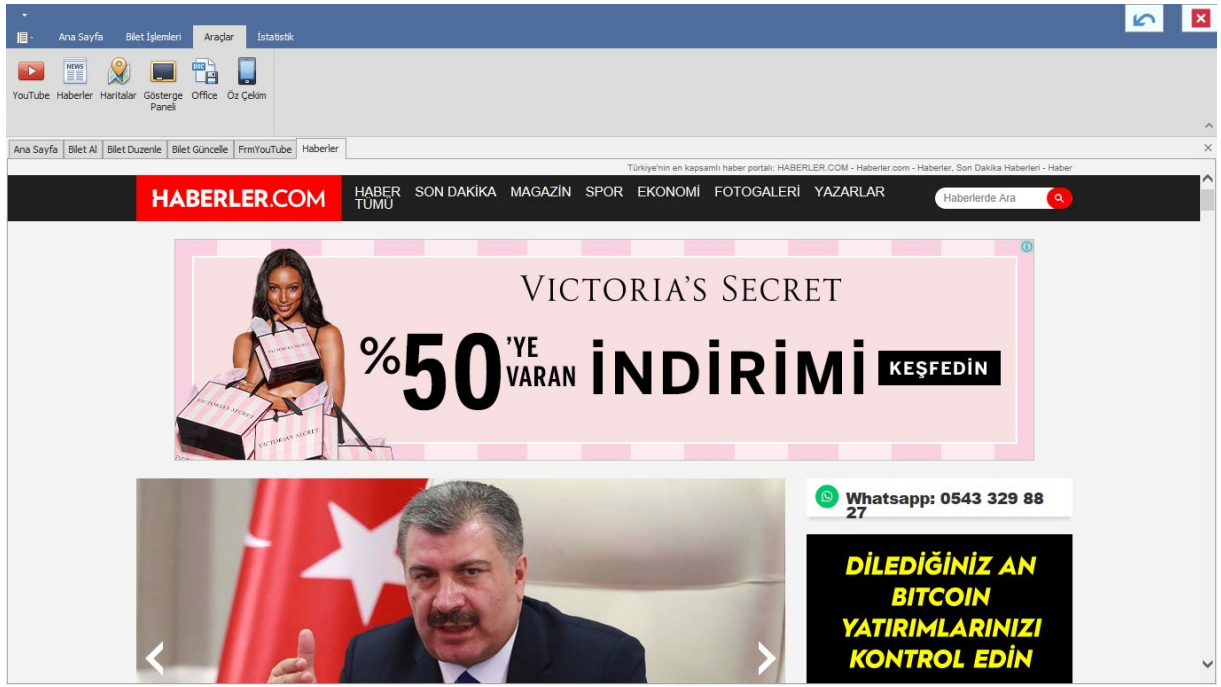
Ana Sayfa Bilet İşlemleri Araçlar İstatistik

YouTube Haberler Haritalar Gösterge Paneli Office Öz Çekim

Ana Sayfa | Bilet Al | Bilet Duzenle | Bilet Güncelle | FrmYouTube | Haberler

Türkiye'nin en kapsamlı haber portalı: HABERLER.COM - Haberler.com - Haberler, Son Dakika Haberleri - Haber

HABERLER.COM HABER TÜMÜ SON DAKİKA MAGAZİN SPOR EKONOMİ FOTOGALERİ YAZARLAR Haberlerde Ara

VICTORIA'S SECRET
%50'YE VARAN İNDİRİMİ KEŞFEDİN

Whatsapp: 0543 329 88 27

DİLEDİĞİNİZ AN BITCOIN YATIRIMLARINIZI KONTROL EDİN